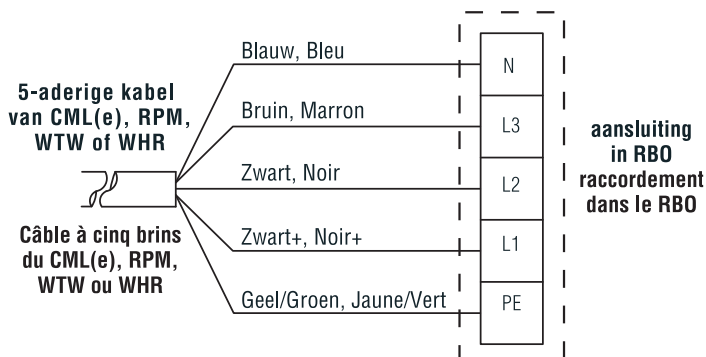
5-aderige kabel van CML(e), RPM, WTW of WHR

Câble à cinq brins du CML(e), RPM, WTW ou WHR

Blauw, Bleu

Bruin, Marron

Zwart, Noir

Zwart+, Noir+

Geel/Groen, Jaune/Vert

N

L3

L2

L1

PE

aansluiting in RBO raccordement dans le RBO